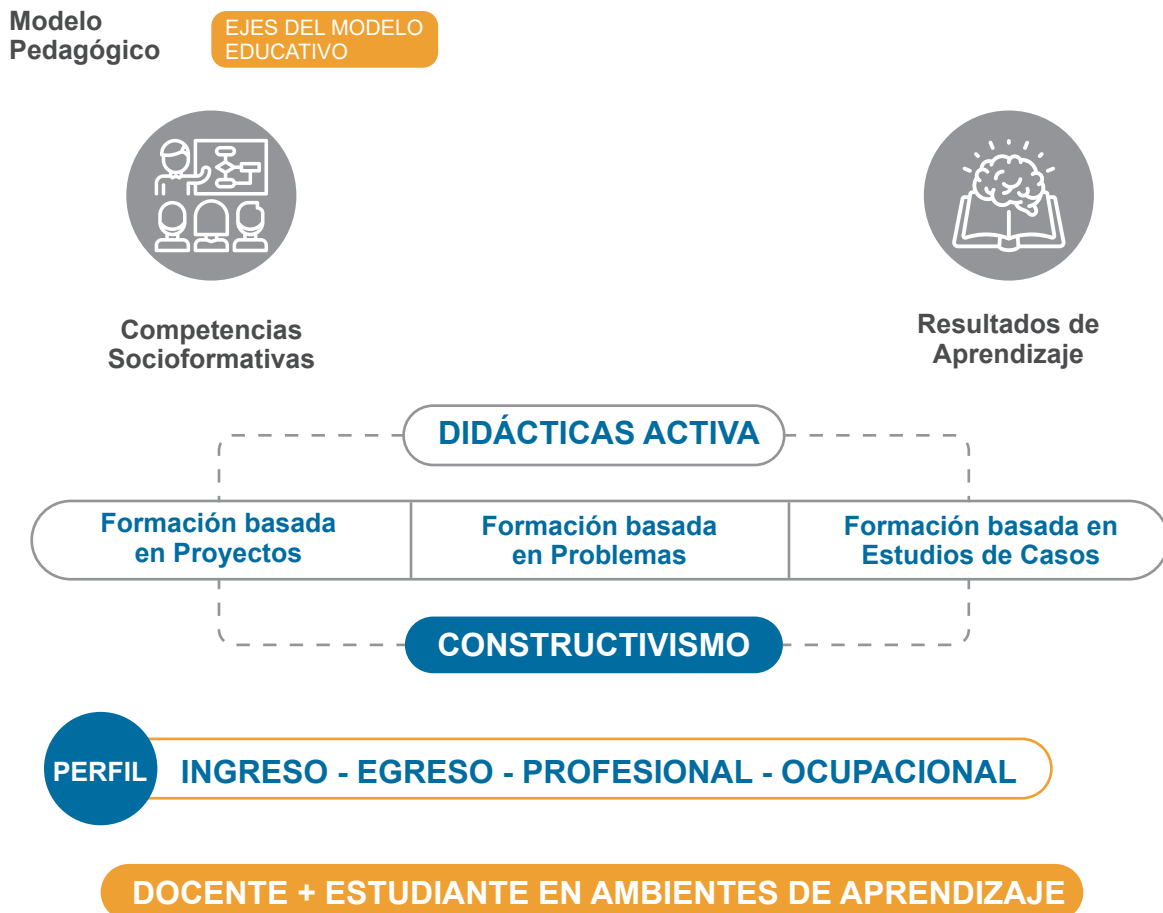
Modelo Pedagógico

EJES DEL MODELO EDUCATIVO

Competencias Socioformativas

Resultados de Aprendizaje

DIDÁCTICAS ACTIVA

Formación basada en Proyectos

Formación basada en Problemas

Formación basada en Estudios de Casos

CONSTRUCTIVISMO

PERFIL

INGRESO - EGRESO - PROFESIONAL - OCUPACIONAL

DOCENTE + ESTUDIANTE EN AMBIENTES DE APRENDIZAJE